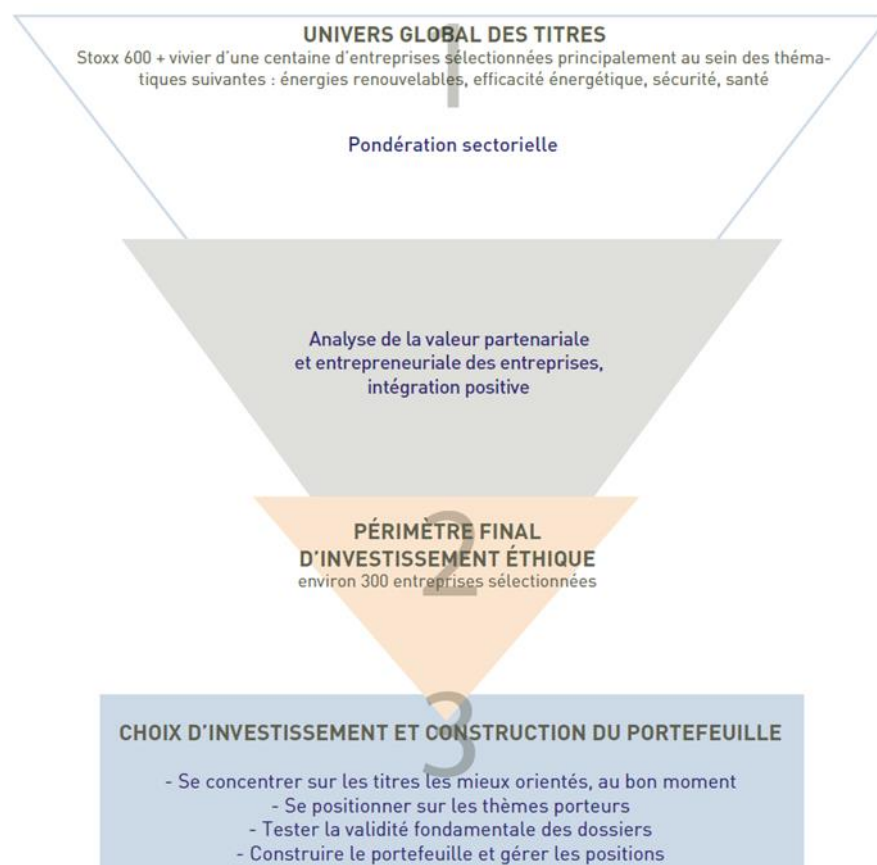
1

UNIVERS GLOBAL DES TITRES

Stoxx 600 + vivier d'une centaine d'entreprises sélectionnées principalement au sein des thématiques suivantes : énergies renouvelables, efficacité énergétique, sécurité, santé

Pondération sectorielle

Analyse de la valeur partenariale et entrepreneuriale des entreprises, intégration positive

2

PÉRIMÈTRE FINAL D'INVESTISSEMENT ÉTHIQUE

environ 300 entreprises sélectionnées

3

CHOIX D'INVESTISSEMENT ET CONSTRUCTION DU PORTEFEUILLE

- Se concentrer sur les titres les mieux orientés, au bon moment
- Se positionner sur les thèmes porteurs
- Tester la validité fondamentale des dossiers
- Construire le portefeuille et gérer les positions